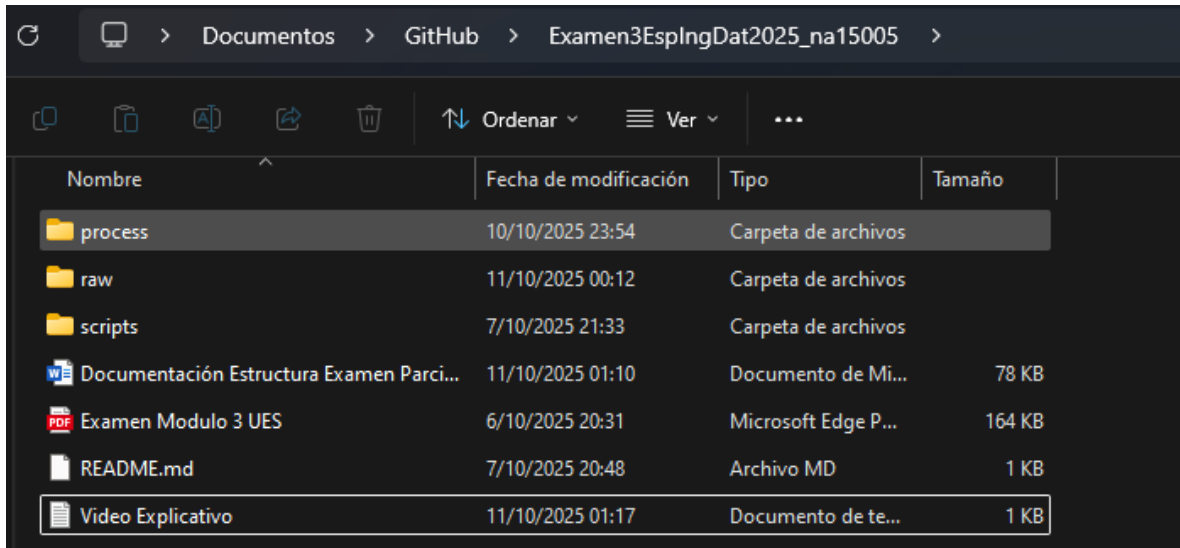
Documentos > GitHub > Examen3EspIngDat2025_na15005 >

Ordenar Ver ...

| Nombre | Fecha de modificación | Tipo | Tamaño |
|---|---|---|---|
| process | 10/10/2025 23:54 | Carpeta de archivos | |
| raw | 11/10/2025 00:12 | Carpeta de archivos | |
| scripts | 7/10/2025 21:33 | Carpeta de archivos | |
| Documentación Estructura Examen Parci... | 11/10/2025 01:10 | Documento de Mi... | 78 KB |
| Examen Modulo 3 UES | 6/10/2025 20:31 | Microsoft Edge P... | 164 KB |
| README.md | 7/10/2025 20:48 | Archivo MD | 1 KB |
| Video Explicativo | 11/10/2025 01:17 | Documento de te... | 1 KB |